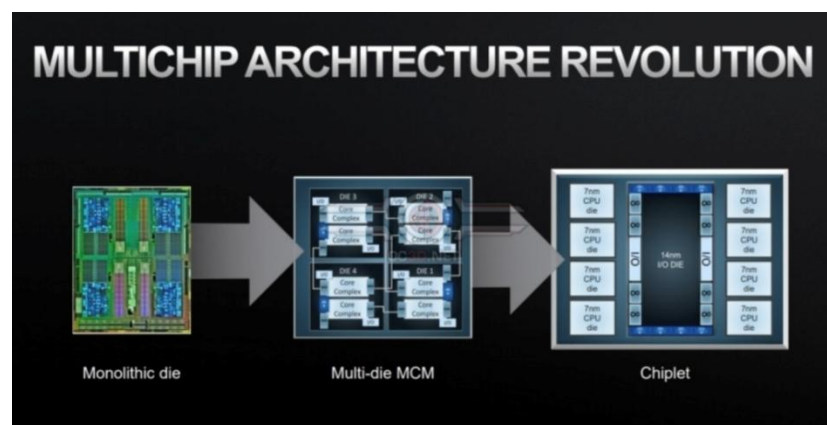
MULTICHIP ARCHITECTURE REVOLUTION

DIE 3
Core Complex
Core Complex

DIE 2
Core Complex
Core Complex

DIE 4
Core Complex
Core Complex

DIE 1
Core Complex
Core Complex

7nm CPU die
7nm CPU die
7nm CPU die
7nm CPU die

14nm I/O DIE

7nm CPU die
7nm CPU die
7nm CPU die
7nm CPU die

Monolithic die

Multi-die MCM

Chiplet